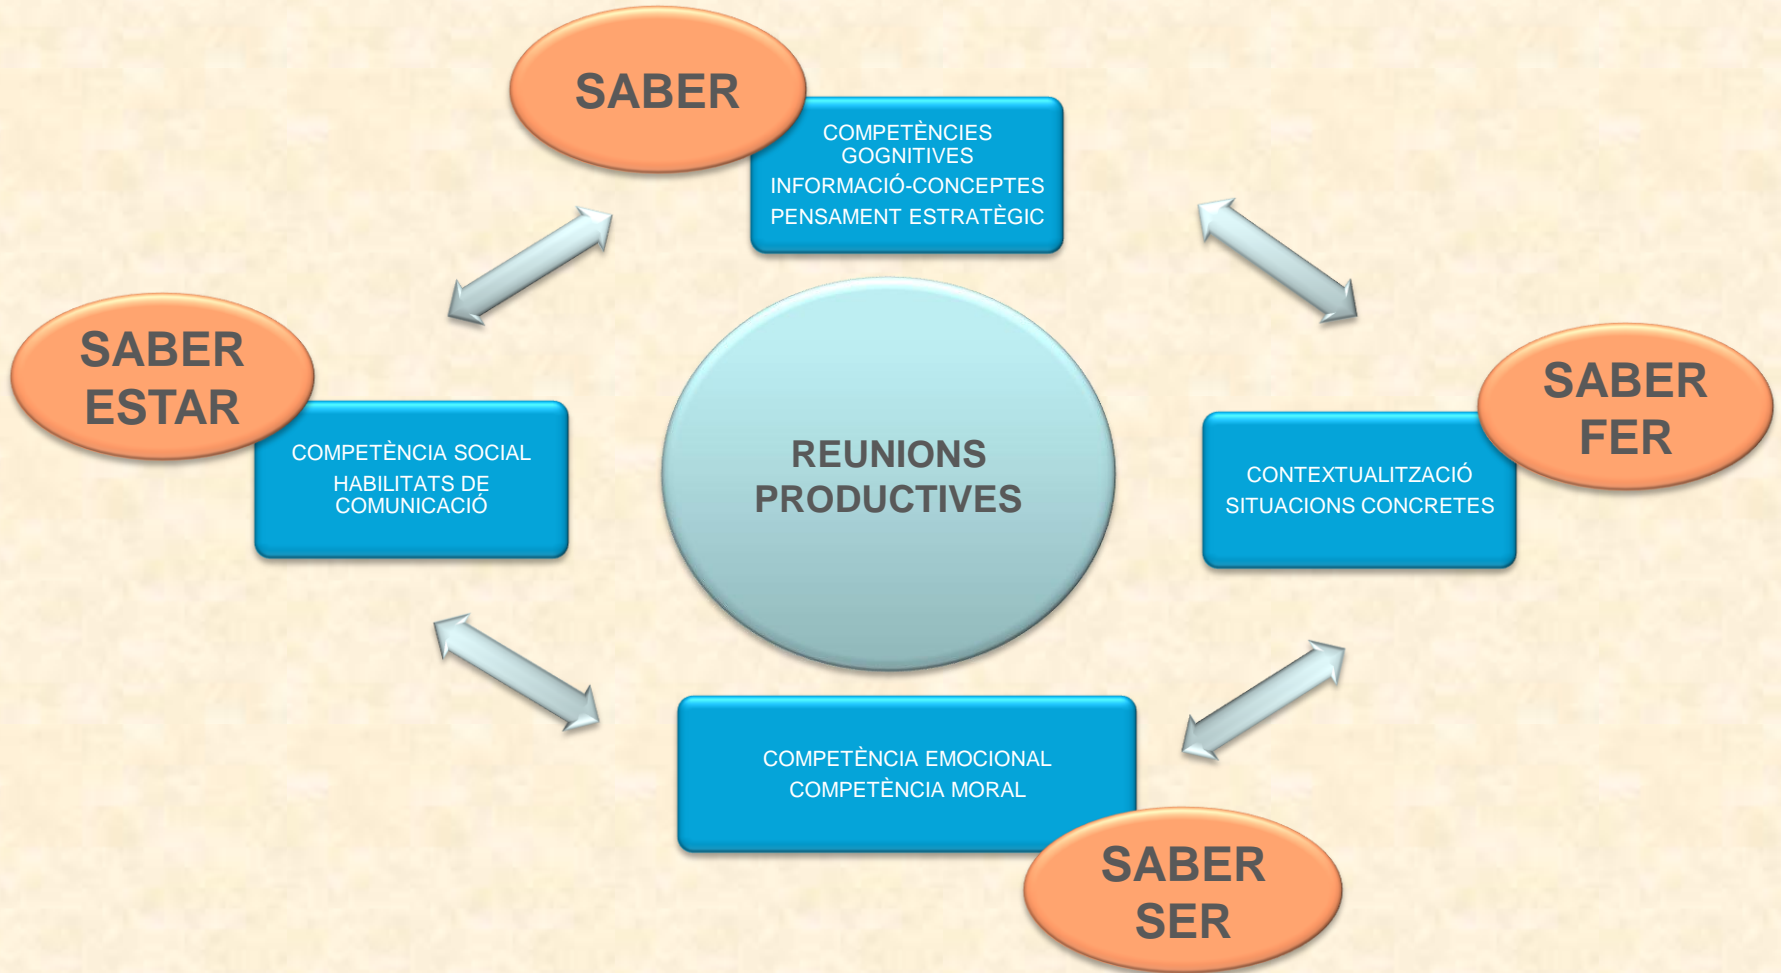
SABER

COMPETÈNCIES GOGNITIVES
INFORMACIÓ-CONCEPTES
PENSAMENT ESTRATÈGIC

SABER ESTAR

COMPETÈNCIA SOCIAL
HABILITATS DE COMUNICACIÓ

REUNIONS PRODUCTIVES

SABER FER

CONTEXTUALITZACIÓ
SITUACIONS CONCRETES

COMPETÈNCIA EMOCIONAL
COMPETÈNCIA MORAL

SABER SER